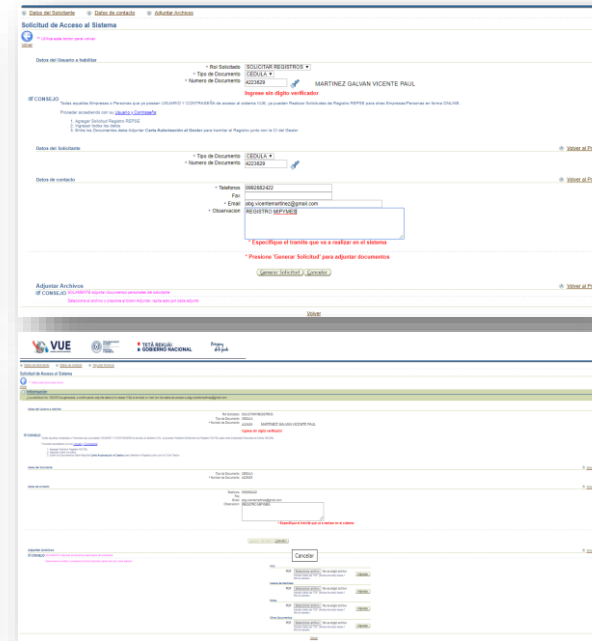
Datos del Solicitante   Datos de contacto   Adjuntar Archivos

Solicitud de Acceso al Sistema

* Utilizar este boton para volver

Datos del Usuario a habilitar

* Rol Solicitado SOLICITAR REGISTROS
* Tipo de Documento CEDULA
* Numero de Documento 4223829   MARTINEZ GALVAN VICENTE PAUL

Ingrese sin digito verificador

CONSEJO
Todas aquellas Empresas o Personas que ya poseen USUARIO Y CONTRASEÑA de acceso al sistema VUE, ya pueden Realizar Solicitudes de Registro REPSE para otras Empresas/Personas en forma ONLINE.

Proceder accediendo con su Usuario y Contraseña

1. Agregar Solicitud Registro REPSE
2. Agregar todos los datos
3. Entre los Documentos debe Adjuntar Carta Autorización al Gestor para tramitar el Registro junto con la CI del Gestor

Datos del Solicitante   Volver al Pr

* Tipo de Documento CEDULA
* Numero de Documento 4223829

Datos de contacto   Volver al Pr

* Telefono 0982882422
Fax
* Email abg.vicentemartinez@gmail.com
* Observacion REGISTRO MIPYMES

* Especifique el tramite que va a realizar en el sistema

* Presione 'Generar Solicitud' para adjuntar documentos

Generar Solicitud   Cancelar

Adjuntar Archivos   Volver al Pr
CONSEJO Solamente adjuntar documentos personales del solicitante
Seleccione el archivo y presione el boton Adjuntar, repita para cada adjunto

Volver

VUE   TETÃ REKUÁI GOBIERNO NACIONAL

Datos del Solicitante   Datos de contacto   Adjuntar Archivos

Solicitud de Acceso al Sistema

Información
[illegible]

Cancelar

Volver